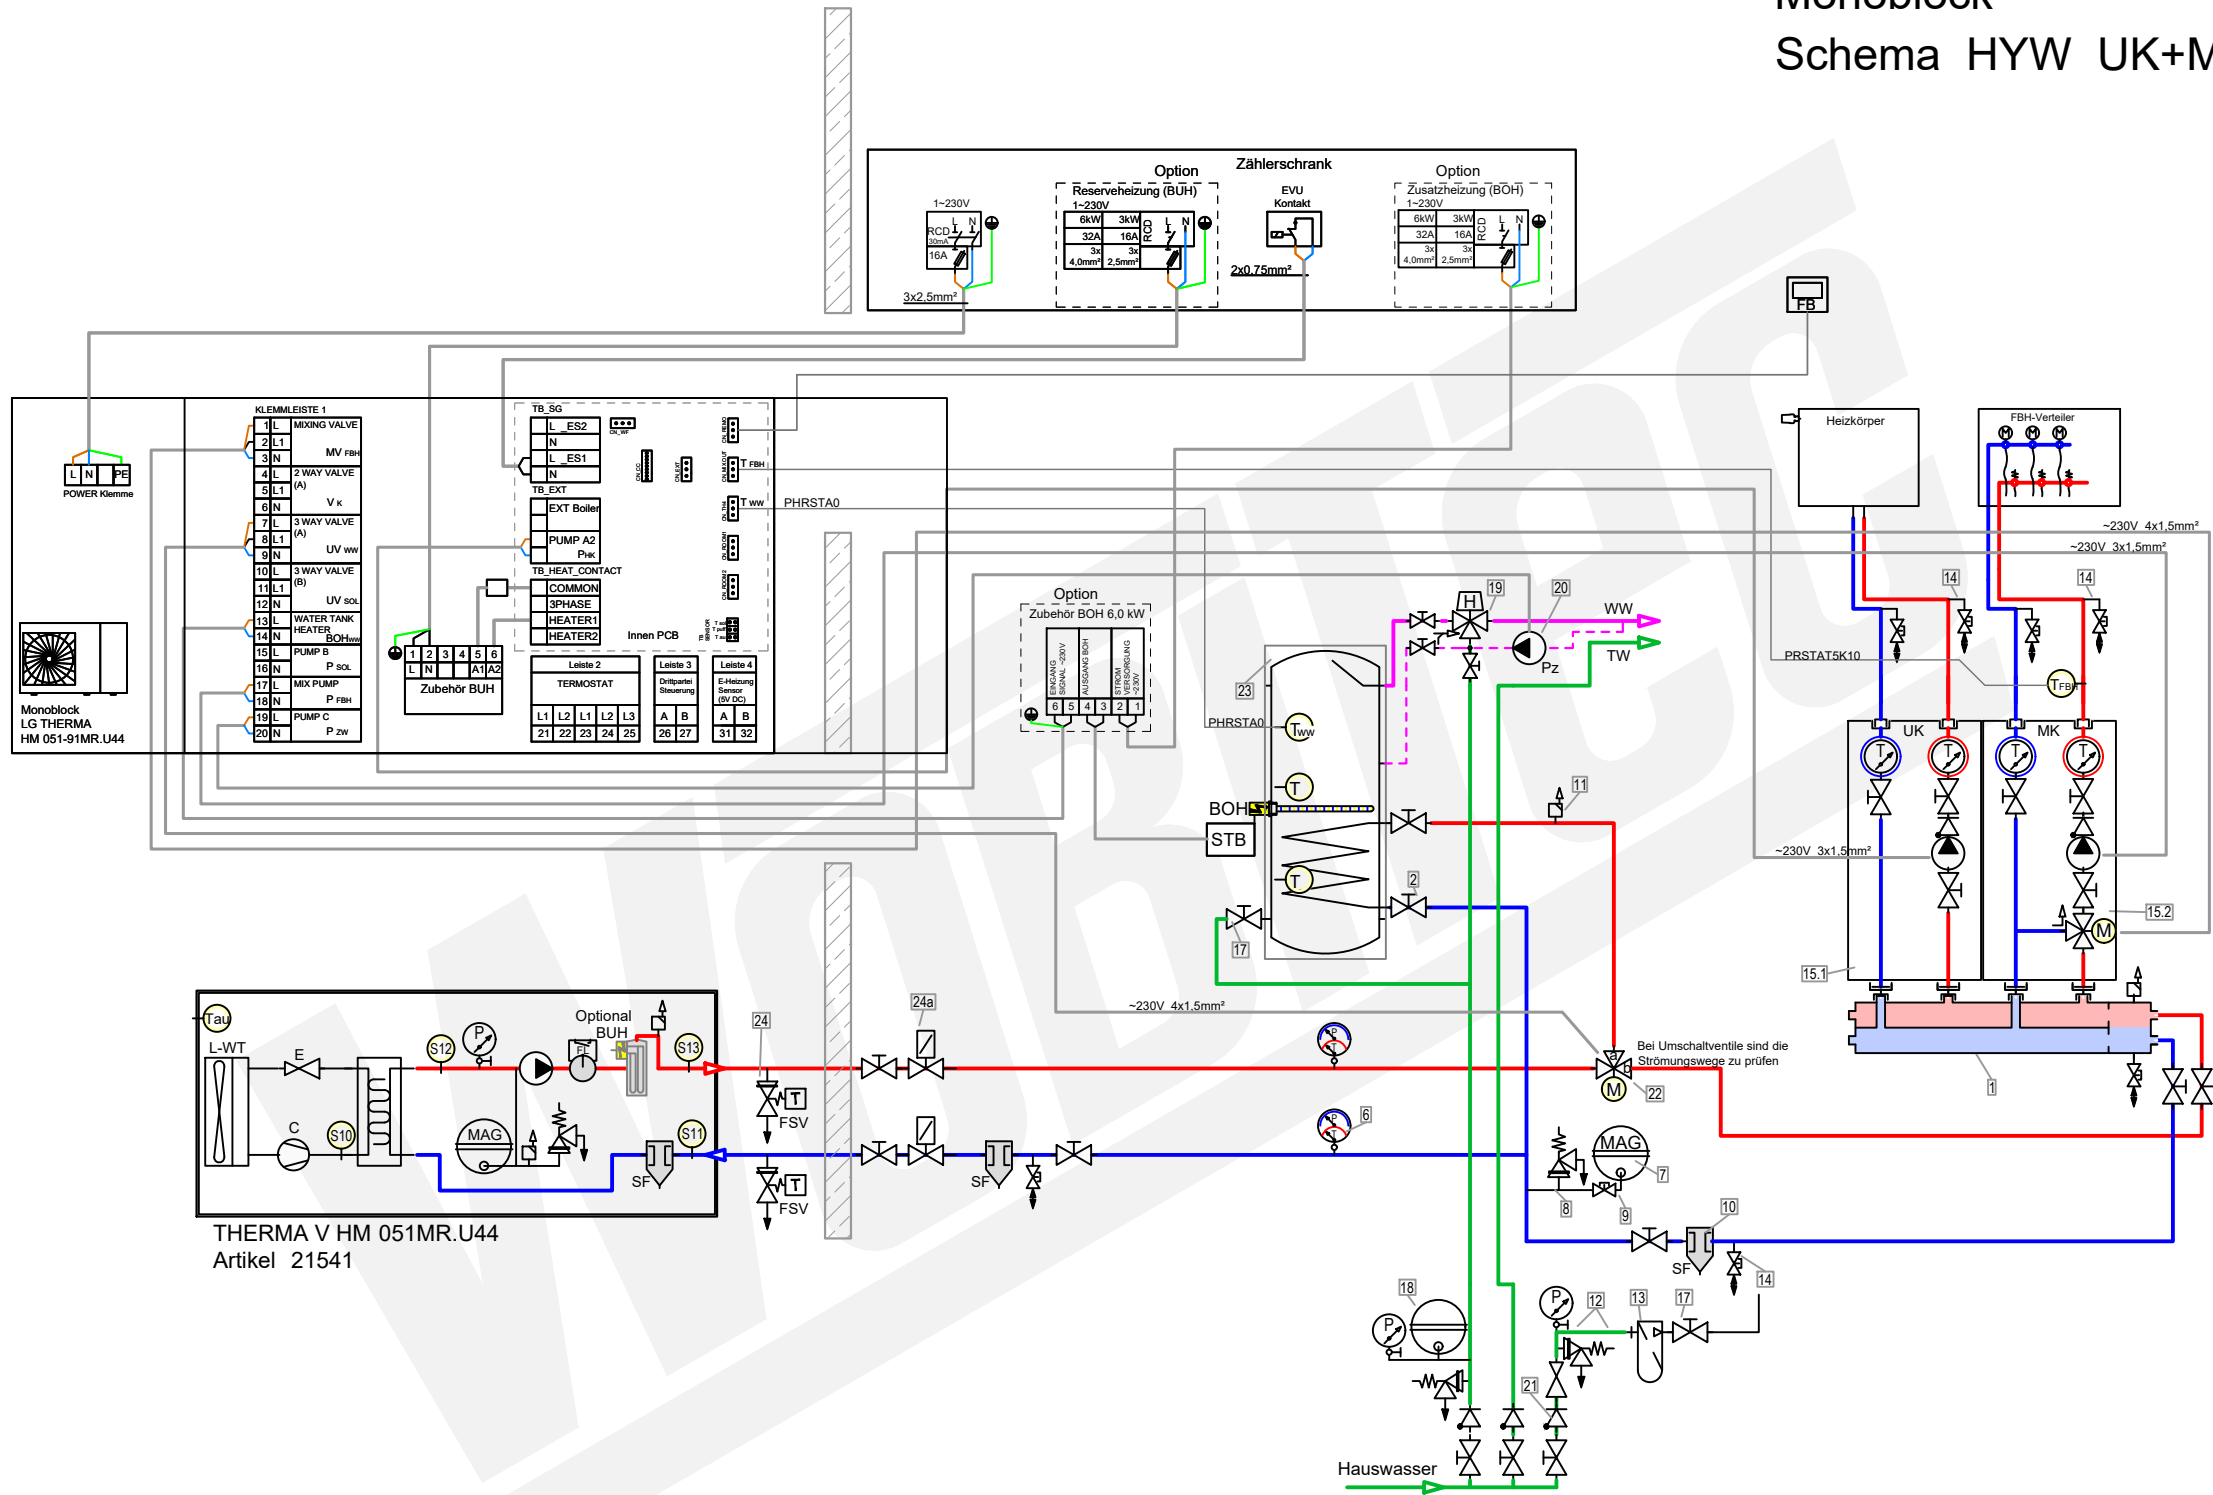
Monoblock
Schema HYW UK+M

Zählerschrank
Option
Reserveheizung (BUH)
1~230V
Option
Zusatzheizung (BOH)
1~230V
EVU Kontakt
1~230V
RCD
30mA
16A
L N
3x2,5mm²
6kW 3kW
32A 16A
3x 4,0mm² 3x 2,5mm²
RCD
2x0,75mm²
6kW 3kW
32A 16A
3x 4,0mm² 3x 2,5mm²
RCD

FB

L N PE
POWER Klemme

Monoblock
LG THERMA
HM 051-91MR.U44

KLEMMLEISTE 1
1 L MIXING VALVE
2 L1
3 N MV FBH
4 L 2 WAY VALVE (A)
5 L1
6 N V K
7 L 3 WAY VALVE (A)
8 L1
9 N UV WW
10 L 3 WAY VALVE (B)
11 L1
12 N UV SOL
13 L WATER TANK HEATER
14 N BOH WW
15 L PUMP B
16 N P SOL
17 L MIX PUMP
18 N P FBH
19 L PUMP C
20 N P ZW

TB_SG
L _ES2
N
L _ES1
N
TB_EXT
EXT Boiler
PUMP A2
P HK
TB_HEAT_CONTACT
COMMON
3PHASE
HEATER1
HEATER2
Innen PCB
T FBH
T WW
PHRSTA0

1 2 3 4 5 6
L N A1 A2
Zubehör BUH

Leiste 2
TERMOSTAT
L1 L2 L1 L2 L3
21 22 23 24 25
Leiste 3
Drittpartei Steuerung
A B
26 27
Leiste 4
E-Heizung Sensor (5V DC)
A B
31 32

Option
Zubehör BOH 6,0 kW
EINGANG SIGNAL ~230V
AUSGANG BOH
STROM VERSORGUNG ~230V
6 5 4 3 2 1

Heizkörper
FBH-Verteiler
~230V 4x1,5mm²
~230V 3x1,5mm²
14
14
PRSTAT5K10
T FBH
UK
MK
~230V 3x1,5mm²
15.2
15.1
1

H
19
20
WW
TW
Pz
23
PHRSTA0
T WW
T
BOH
STB
T
11
2
17
~230V 4x1,5mm²
Bei Umschaltventile sind die Strömungswege zu prüfen
M
22

Tau
L-WT
E
C
S12
P
S10
MAG
Optional BUH
FI
S13
S11
SF
THERMA V HM 051MR.U44
Artikel 21541

24
24a
T
FSV
T
FSV
SF
5
6
MAG
7
8
9
10
SF
14
18
P
P
12
13
17
21
Hauswasser